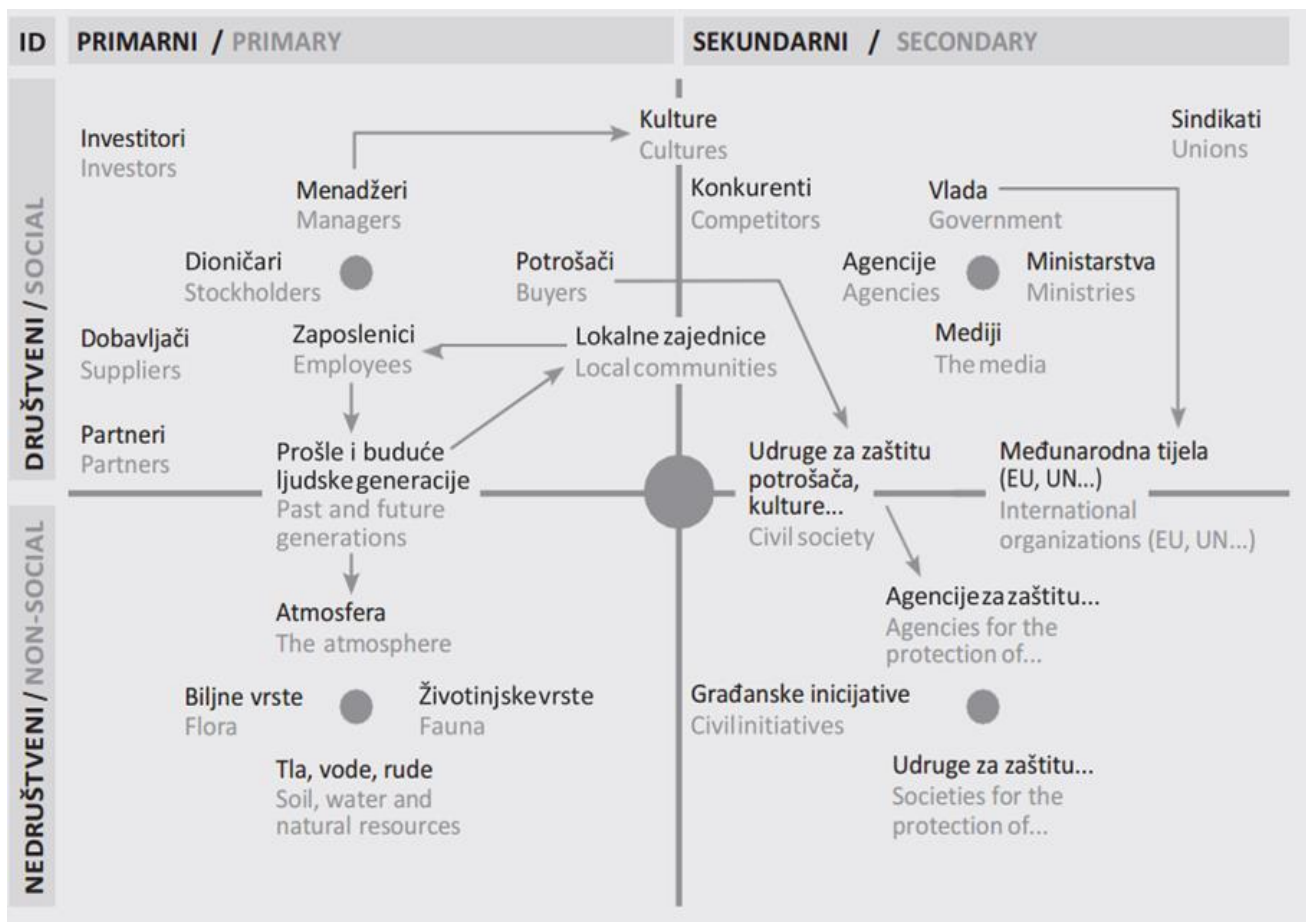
ID PRIMARNI / PRIMARY

SEKUNDARNI / SECONDARY

DRUŠTVENI / SOCIAL

NEDRUŠTVENI / NON-SOCIAL

Investitori
Investors

Menadžeri
Managers

Kulture
Cultures

Sindikati
Unions

Konkurenti
Competitors

Vlada
Government

Dioničari
Stockholders

Potrošači
Buyers

Agencije
Agencies

Ministarstva
Ministries

Dobavljači
Suppliers

Zaposlenici
Employees

Lokalne zajednice
Local communities

Mediji
The media

Partneri
Partners

Prošle i buduće ljudske generacije
Past and future generations

Udruge za zaštitu potrošača, kulture...
Civil society

Međunarodna tijela (EU, UN...)
International organizations (EU, UN...)

Atmosfera
The atmosphere

Agencije za zaštitu...
Agencies for the protection of...

Biljne vrste
Flora

Životinjske vrste
Fauna

Građanske inicijative
Civil initiatives

Tla, vode, rude
Soil, water and natural resources

Udruge za zaštitu...
Societies for the protection of...